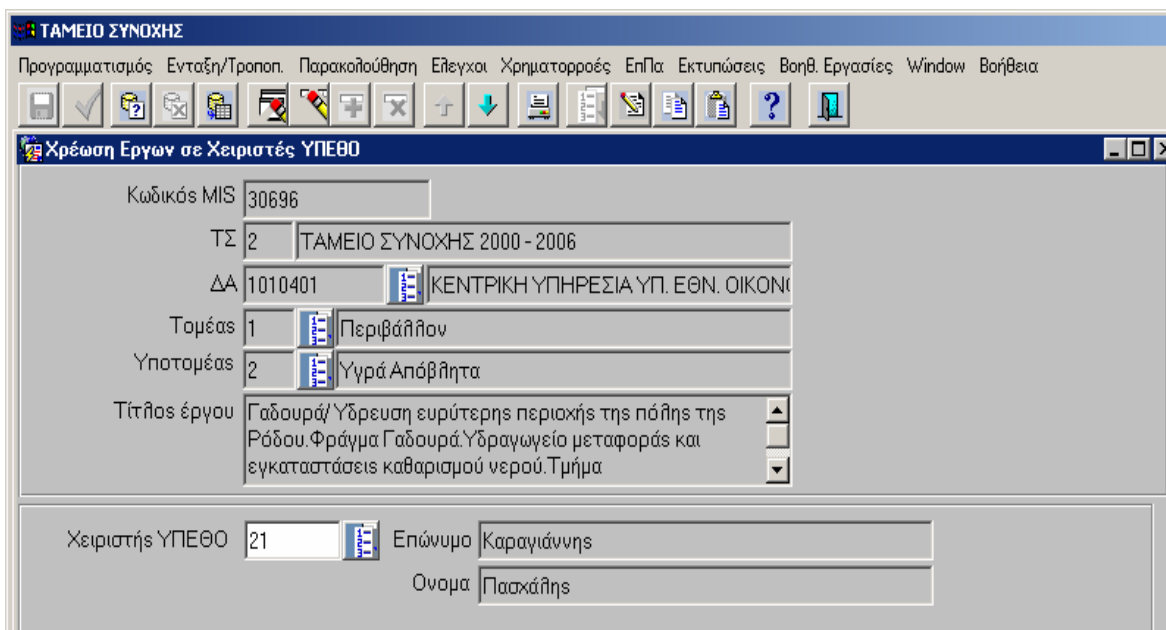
ΤΑΜΕΙΟ ΣΥΝΟΧΗΣ

Προγραμματισμός Ενταξη/Τροποπ. Παρακολούθηση Ελεγχοι Χρηματορροές ΕπΠα Εκτυπώσεις Βοηθ. Εργασίες Window Βοήθεια

Χρέωση Εργων σε Χειριστές ΥΠΕΘΟ

Κωδικός MIS 30696

ΤΣ 2 ΤΑΜΕΙΟ ΣΥΝΟΧΗΣ 2000 - 2006

ΔΑ 1010401 ΚΕΝΤΡΙΚΗ ΥΠΗΡΕΣΙΑ ΥΠ. ΕΘΝ. ΟΙΚΟΝ

Τομέας 1 Περιβάλλον

Υποτομέας 2 Υγρά Απόβλητα

Τίτλος έργου Γαδουρά/ Ύδρευση ευρύτερης περιοχής της πόλης της Ρόδου.Φράγμα Γαδουρά.Υδραγωγείο μεταφοράς και εγκαταστάσεις καθαρισμού νερού.Τμήμα

Χειριστής ΥΠΕΘΟ 21 Επώνυμο Καραγιάννης

Ονομα Πασχάλης